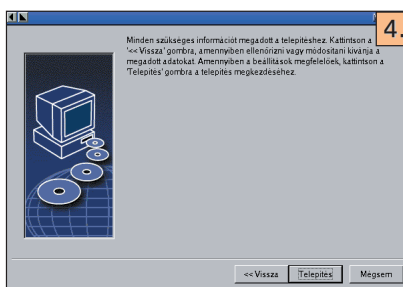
4.

Minden szükséges információt megadott a telepítéshez. Kattintson a '<< Vissza' gombra, amennyiben ellenőrizni vagy módosítani kívánja a megadott adatokat. Amennyiben a beállítások megfelelőek, kattintson a 'Telepítés' gombra a telepítés megkezdéséhez.

<< Vissza
Telepítés
Mégsem